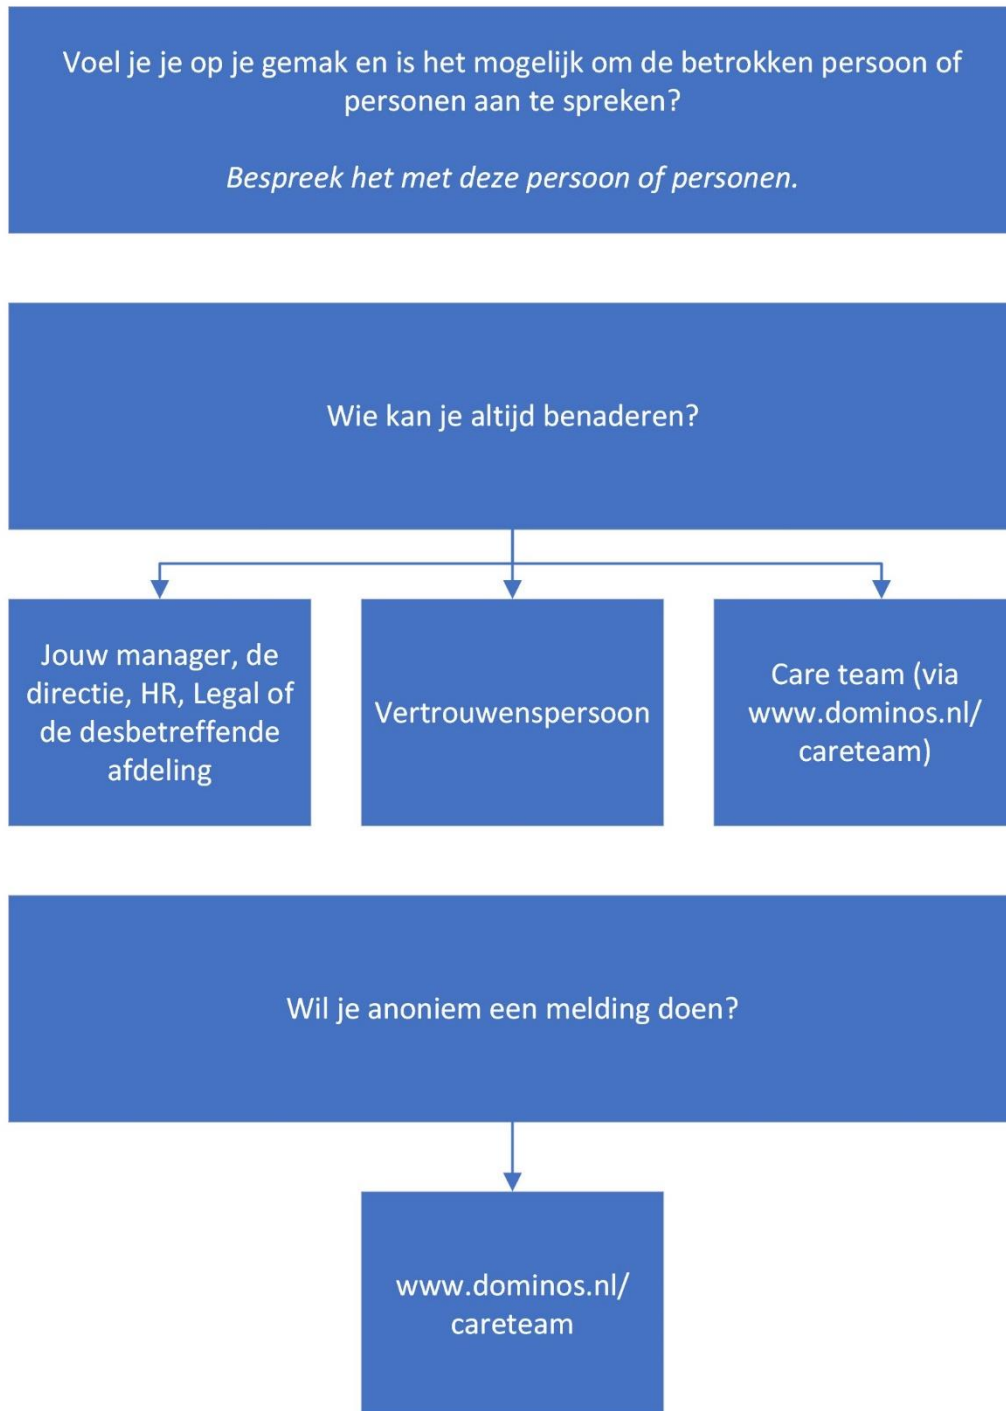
Voel je je op je gemak en is het mogelijk om de betrokken persoon of personen aan te spreken?

*Bespreek het met deze persoon of personen.*

Wie kan je altijd benaderen?

Jouw manager, de directie, HR, Legal of de desbetreffende afdeling

Vertrouwenspersoon

Care team (via www.dominos.nl/careteam)

Wil je anoniem een melding doen?

www.dominos.nl/careteam